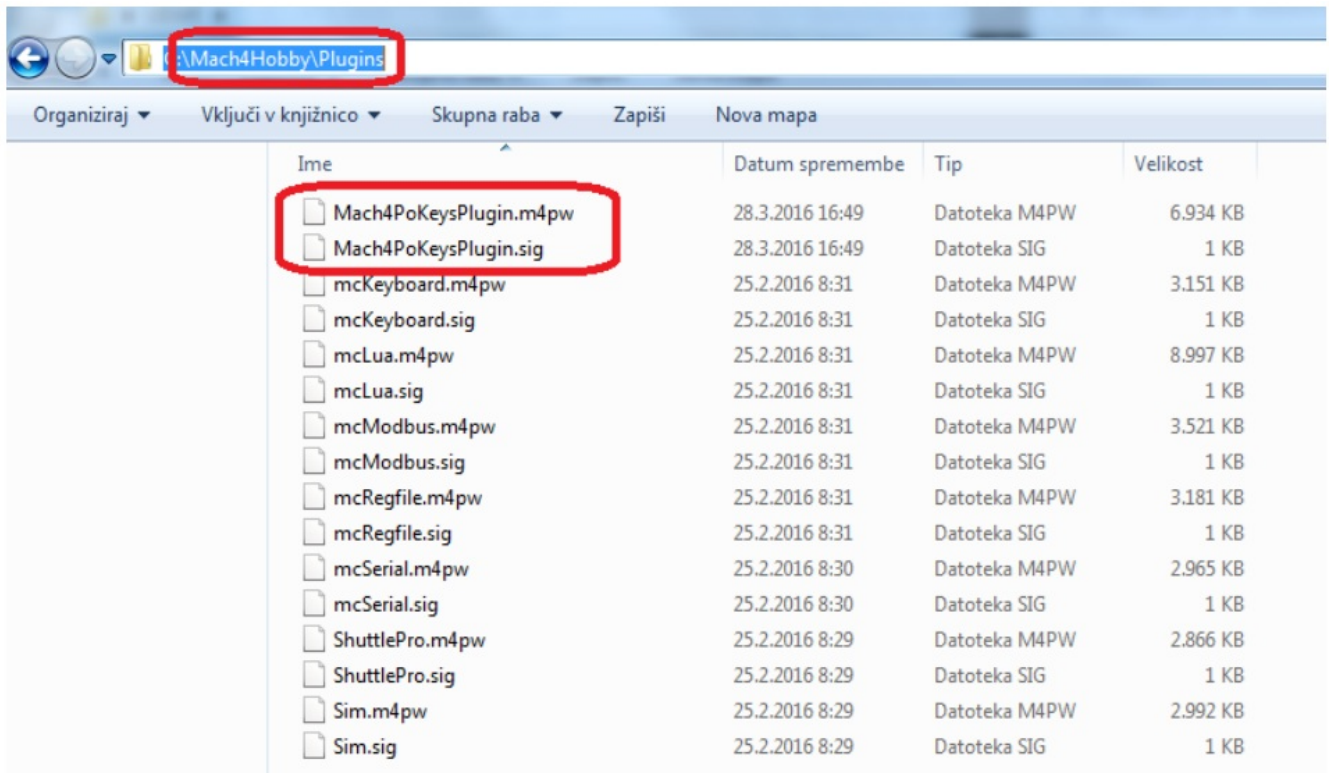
C:\Mach4Hobby\Plugins

Organiziraj ▾ Vključi v knjižnico ▾ Skupna raba ▾ Zapiši Nova mapa

| Ime | Datum spremembe | Tip | Velikost |
|---|---|---|---|
| Mach4PoKeysPlugin.m4pw | 28.3.2016 16:49 | Datoteka M4PW | 6.934 KB |
| Mach4PoKeysPlugin.sig | 28.3.2016 16:49 | Datoteka SIG | 1 KB |
| mcKeyboard.m4pw | 25.2.2016 8:31 | Datoteka M4PW | 3.151 KB |
| mcKeyboard.sig | 25.2.2016 8:31 | Datoteka SIG | 1 KB |
| mcLua.m4pw | 25.2.2016 8:31 | Datoteka M4PW | 8.997 KB |
| mcLua.sig | 25.2.2016 8:31 | Datoteka SIG | 1 KB |
| mcModbus.m4pw | 25.2.2016 8:31 | Datoteka M4PW | 3.521 KB |
| mcModbus.sig | 25.2.2016 8:31 | Datoteka SIG | 1 KB |
| mcRegfile.m4pw | 25.2.2016 8:31 | Datoteka M4PW | 3.181 KB |
| mcRegfile.sig | 25.2.2016 8:31 | Datoteka SIG | 1 KB |
| mcSerial.m4pw | 25.2.2016 8:30 | Datoteka M4PW | 2.965 KB |
| mcSerial.sig | 25.2.2016 8:30 | Datoteka SIG | 1 KB |
| ShuttlePro.m4pw | 25.2.2016 8:29 | Datoteka M4PW | 2.866 KB |
| ShuttlePro.sig | 25.2.2016 8:29 | Datoteka SIG | 1 KB |
| Sim.m4pw | 25.2.2016 8:29 | Datoteka M4PW | 2.992 KB |
| Sim.sig | 25.2.2016 8:29 | Datoteka SIG | 1 KB |